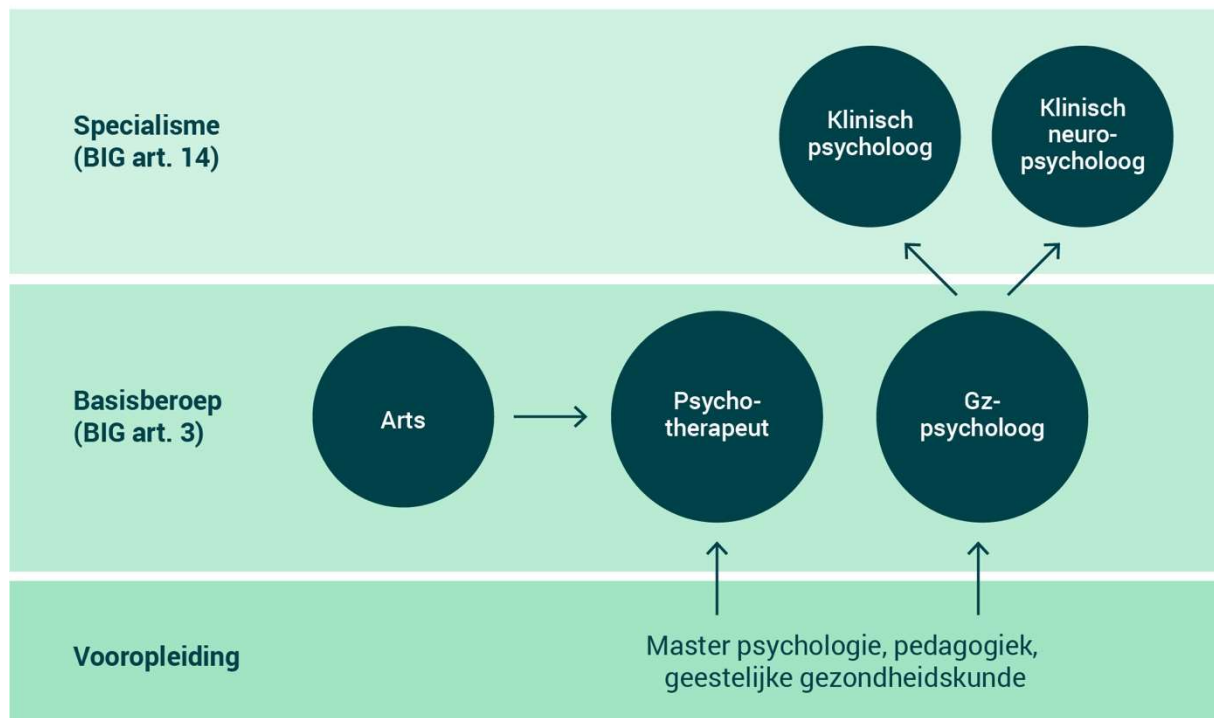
Specialisme (BIG art. 14)

Klinisch psycholoog

Klinisch neuro-psycholoog

Basisberoep (BIG art. 3)

Arts

Psycho-therapeut

Gz-psycholoog

Vooropleiding

Master psychologie, pedagogiek, geestelijke gezondheidskunde